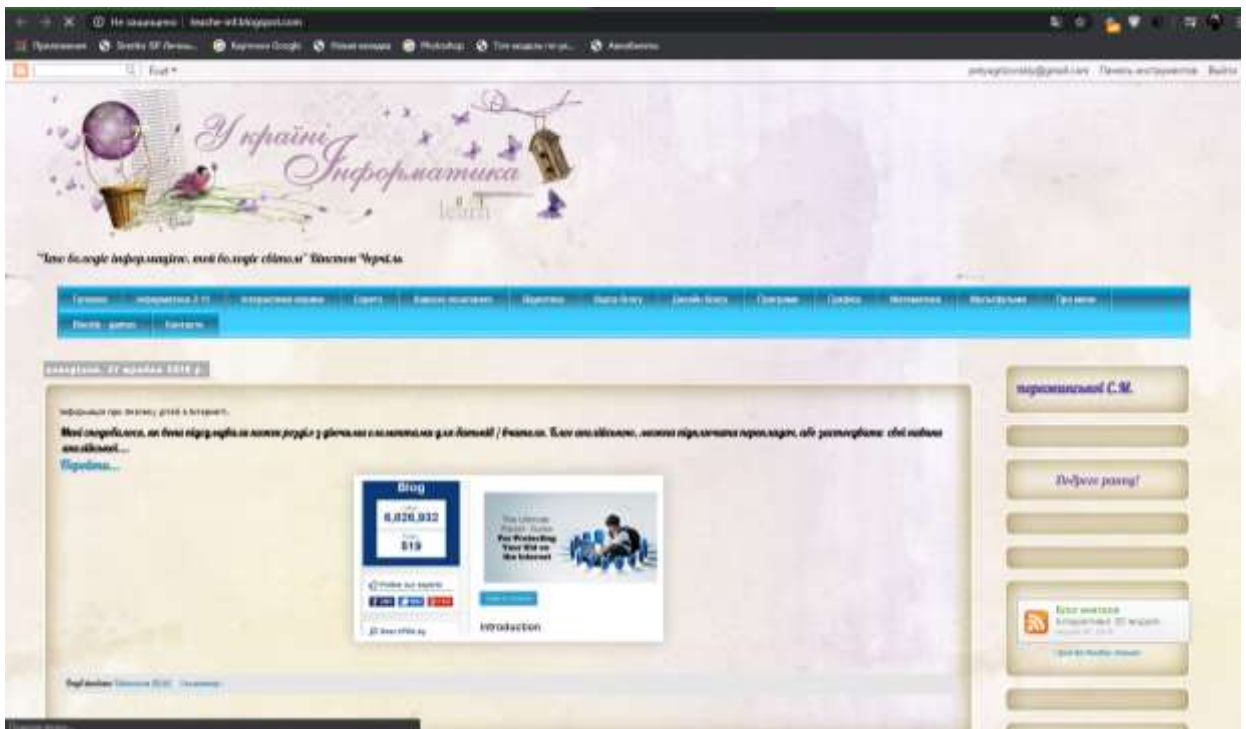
Не защищено | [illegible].blogspot.com

Приложения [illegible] Картинки Google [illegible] Photoshop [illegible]

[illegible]@gmail.com Панель инструментов Выйти

У країні Інформатика

learn

"Хто володіє інформацією, той володіє світом" Вінстон Черчіль

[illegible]

понеділок, 22 грудня 2014 р.

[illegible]

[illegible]

Перейти...

Blog

6,026,932

519

Introduction

Оприлюднив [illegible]

персональної С.М.

Доброго ранку!

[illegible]